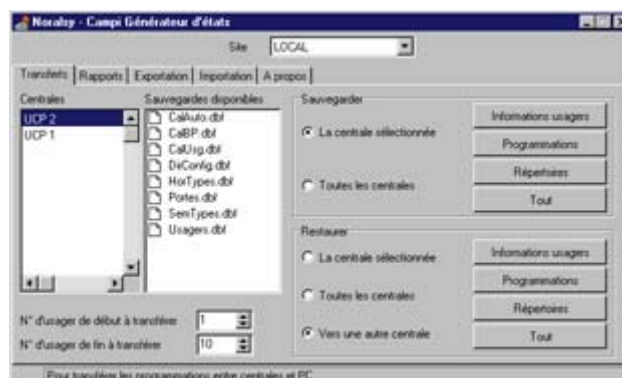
Noralsy - Campi Générateur d'états

Site LOCAL

Transferts | Rapports | Exportation | Importation | A propos

Centrales
UCP 2
UCP 1

Sauvegardes disponibles
CalAuto.dbf
CalBP.dbf
CalUsg.dbf
DiConfig.dbf
HorTypes.dbf
Portes.dbf
SemTypes.dbf
Usagers.dbf

Sauvegarder
La centrale sélectionnée
Toutes les centrales

Informations usagers
Programmations
Répertoires
Tout

Restaurer
La centrale sélectionnée
Toutes les centrales
Vers une autre centrale

Informations usagers
Programmations
Répertoires
Tout

N° d'usager de début à transférer 1
N° d'usager de fin à transférer 10

Pour transférer les programmations entre centrales et PC